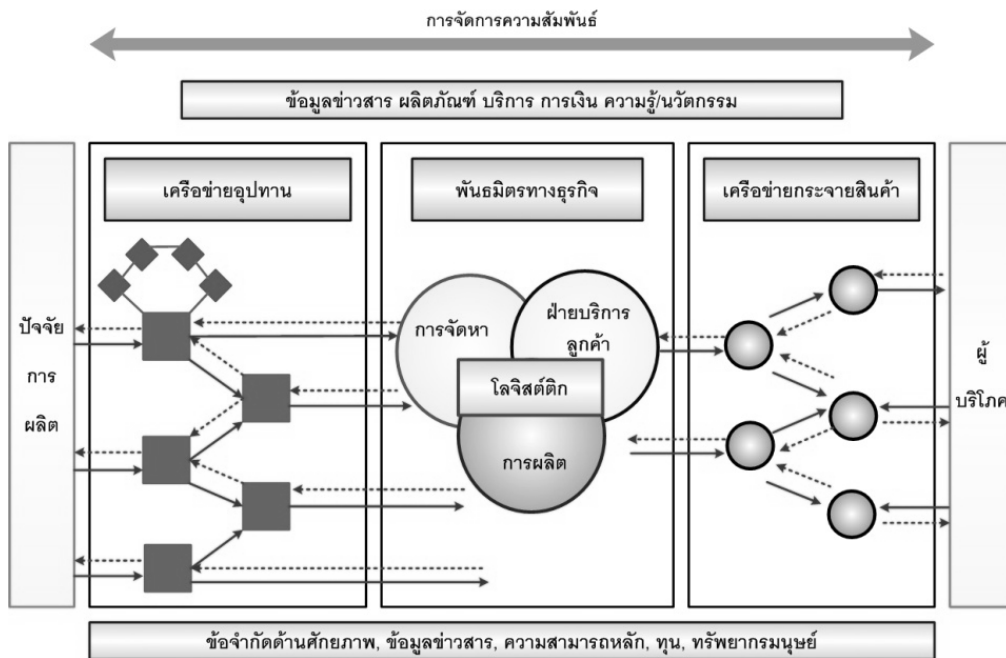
การจัดการความสัมพันธ์

ข้อมูลข่าวสาร ผลิตภัณฑ์ บริการ การเงิน ความรู้/นวัตกรรม

ปัจจัย การ ผลิต

เครือข่ายอุปทาน

พันธมิตรทางธุรกิจ

การจัดหา

ฝ่ายบริการลูกค้า

โลจิสต์ติก

การผลิต

เครือข่ายกระจายสินค้า

ผู้ บริโภค

ข้อจำกัดด้านศักยภาพ, ข้อมูลข่าวสาร, ความสามารถหลัก, ทุน, ทรัพยากรมนุษย์